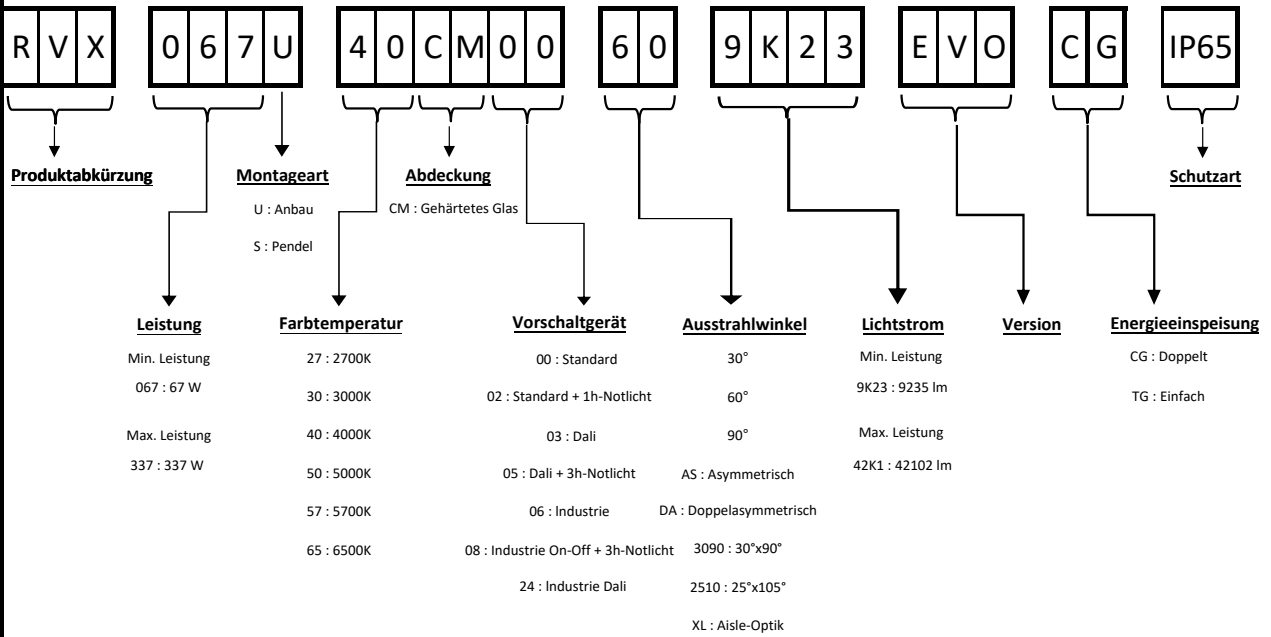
R V X | 0 6 7 U | 4 0 C M 0 0 | 6 0 | 9 K 2 3 | E V O | C G | IP65

**Produktabkürzung**

**Montageart**
U : Anbau
S : Pendel

**Abdeckung**
CM : Gehärtetes Glas

**Schutzart**

**Leistung**
Min. Leistung
067 : 67 W
Max. Leistung
337 : 337 W

**Farbtemperatur**
27 : 2700K
30 : 3000K
40 : 4000K
50 : 5000K
57 : 5700K
65 : 6500K

**Vorschaltgerät**
00 : Standard
02 : Standard + 1h-Notlicht
03 : Dali
05 : Dali + 3h-Notlicht
06 : Industrie
08 : Industrie On-Off + 3h-Notlicht
24 : Industrie Dali

**Ausstrahlwinkel**
30°
60°
90°
AS : Asymmetrisch
DA : Doppelasymmetrisch
3090 : 30°x90°
2510 : 25°x105°
XL : Aisle-Optik

**Lichtstrom**
Min. Leistung
9K23 : 9235 lm
Max. Leistung
42K1 : 42102 lm

**Version**

**Energieeinspeisung**
CG : Doppelt
TG : Einfach